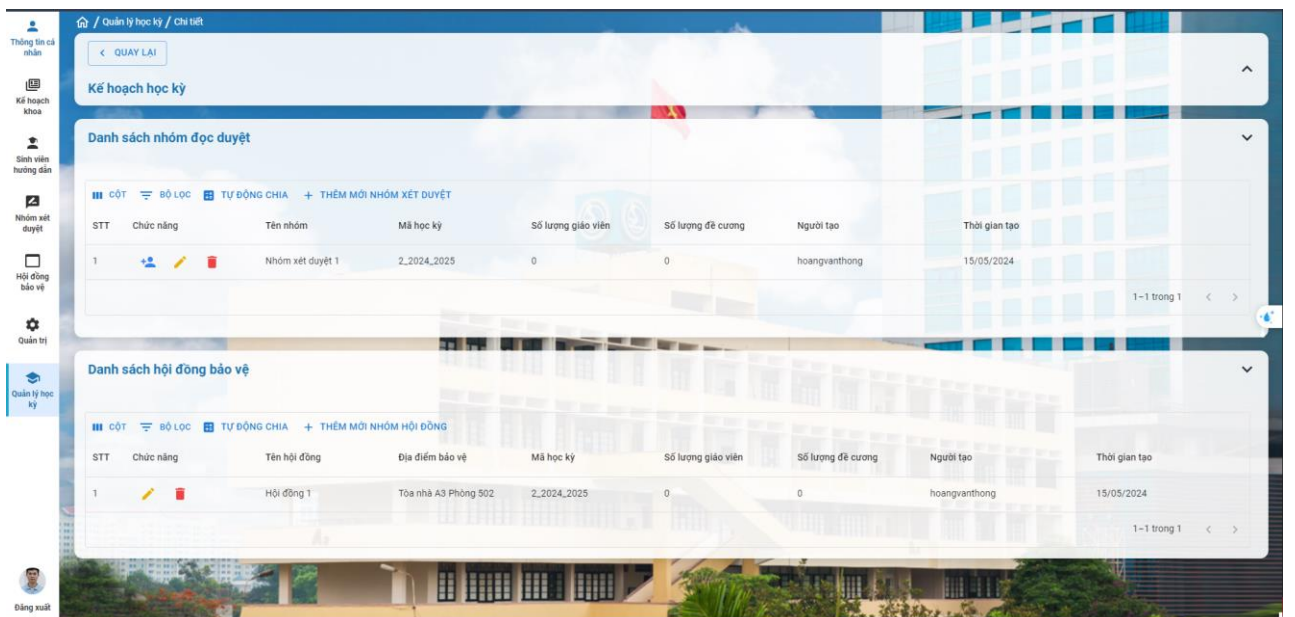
Thông tin cá nhân

Kế hoạch khoa

Sinh viên hướng dẫn

Nhóm xét duyệt

Hội đồng bảo vệ

Quản trị

Quản lý học kỳ

Đăng xuất

/ Quản lý học kỳ / Chi tiết

< QUAY LẠI

Kế hoạch học kỳ

Danh sách nhóm đọc duyệt

CỘT BỘ LỌC TỰ ĐỘNG CHIA + THÊM MỚI NHÓM XÉT DUYỆT

| STT | Chức năng | Tên nhóm | Mã học kỳ | Số lượng giáo viên | Số lượng đề cương | Người tạo | Thời gian tạo |
|---|---|---|---|---|---|---|---|
| 1 | | Nhóm xét duyệt 1 | 2_2024_2025 | 0 | 0 | hoangvanthong | 15/05/2024 |

1–1 trong 1

Danh sách hội đồng bảo vệ

CỘT BỘ LỌC TỰ ĐỘNG CHIA + THÊM MỚI NHÓM HỘI ĐỒNG

| STT | Chức năng | Tên hội đồng | Địa điểm bảo vệ | Mã học kỳ | Số lượng giáo viên | Số lượng đề cương | Người tạo | Thời gian tạo |
|---|---|---|---|---|---|---|---|---|
| 1 | | Hội đồng 1 | Tòa nhà A3 Phòng 502 | 2_2024_2025 | 0 | 0 | hoangvanthong | 15/05/2024 |

1–1 trong 1